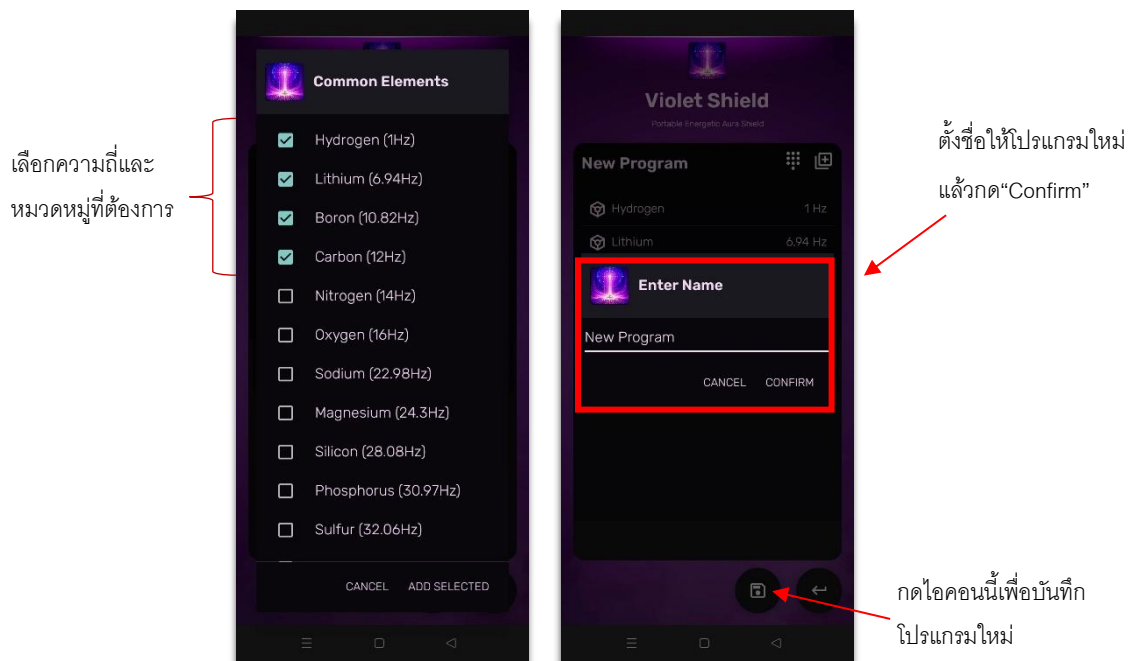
เลือกความถี่และหมวดหมู่ที่ต้องการ

Common Elements

Hydrogen (1Hz)
Lithium (6.94Hz)
Boron (10.82Hz)
Carbon (12Hz)
Nitrogen (14Hz)
Oxygen (16Hz)
Sodium (22.98Hz)
Magnesium (24.3Hz)
Silicon (28.08Hz)
Phosphorus (30.97Hz)
Sulfur (32.06Hz)

CANCEL ADD SELECTED

Violet Shield
Portable Energetic Aura Shield

New Program

Hydrogen 1 Hz
Lithium 6.94 Hz

Enter Name

New Program

CANCEL CONFIRM

ตั้งชื่อให้โปรแกรมใหม่ แล้วกด“Confirm”

กดไอคอนนี้เพื่อบันทึกโปรแกรมใหม่